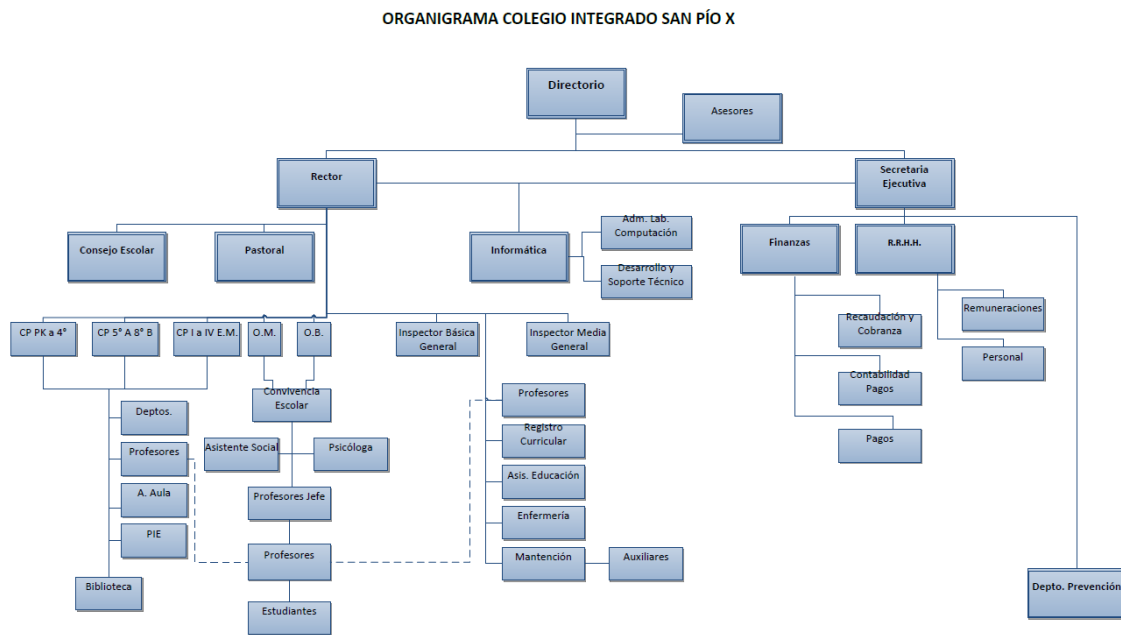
ORGANIGRAMA COLEGIO INTEGRADO SAN PÍO X

Directorio

Asesores

Rector

Secretaria Ejecutiva

Consejo Escolar

Pastoral

Informática

Adm. Lab. Computación

Desarrollo y Soporte Técnico

Finanzas

R.R.H.H.

CP PK a 4°

CP 5° A 8° B

CP I a IV E.M.

O.M.

O.B.

Inspector Básica General

Inspector Media General

Recaudación y Cobranza

Remuneraciones

Personal

Contabilidad Pagos

Pagos

Convivencia Escolar

Deptos.

Profesores

A. Aula

PIE

Biblioteca

Asistente Social

Psicóloga

Profesores Jefe

Profesores

Estudiantes

Profesores

Registro Curricular

Asis. Educación

Enfermería

Mantención

Auxiliares

Depto. Prevención